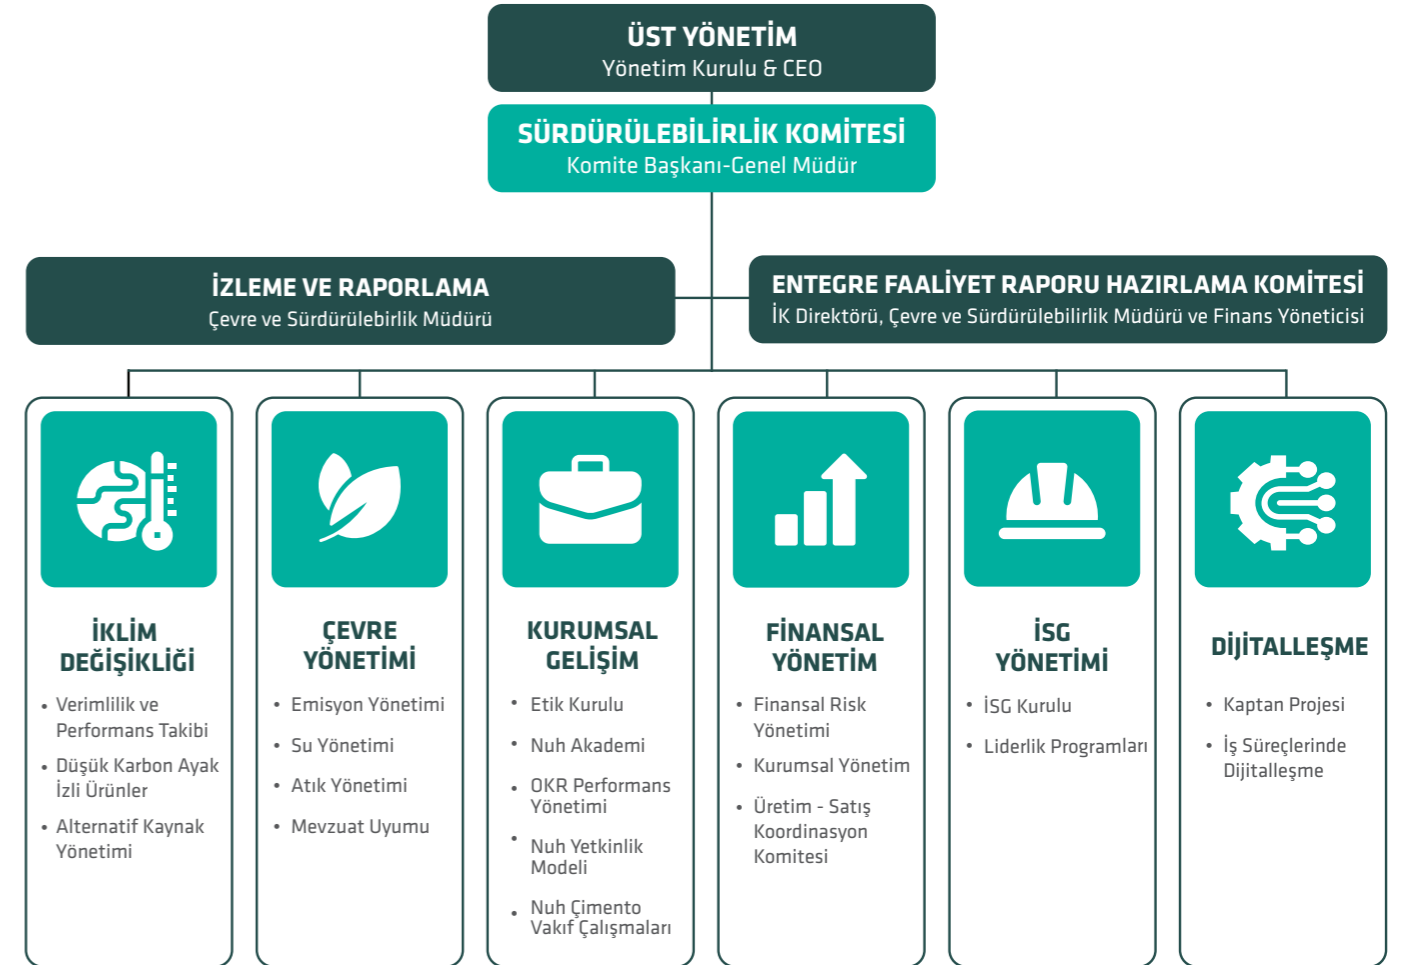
ÜST YÖNETİM
Yönetim Kurulu & CEO

SÜRDÜRÜLEBİLİRLİK KOMİTESİ
Komite Başkanı-Genel Müdür

İZLEME VE RAPORLAMA
Çevre ve Sürdürülebirlik Müdürü

ENTEGRE FAALİYET RAPORU HAZIRLAMA KOMİTESİ
İK Direktörü, Çevre ve Sürdürülebilirlik Müdürü ve Finans Yöneticisi

İKLİM DEĞİŞİKLİĞİ
• Verimlilik ve Performans Takibi
• Düşük Karbon Ayak İzli Ürünler
• Alternatif Kaynak Yönetimi

ÇEVRE YÖNETİMİ
• Emisyon Yönetimi
• Su Yönetimi
• Atık Yönetimi
• Mevzuat Uyumu

KURUMSAL GELİŞİM
• Etik Kurulu
• Nuh Akademi
• OKR Performans Yönetimi
• Nuh Yetkinlik Modeli
• Nuh Çimento Vakıf Çalışmaları

FİNANSAL YÖNETİM
• Finansal Risk Yönetimi
• Kurumsal Yönetim
• Üretim - Satış Koordinasyon Komitesi

İSG YÖNETİMİ
• İSG Kurulu
• Liderlik Programları

DİJİTALLEŞME
• Kaptan Projesi
• İş Süreçlerinde Dijitalleşme